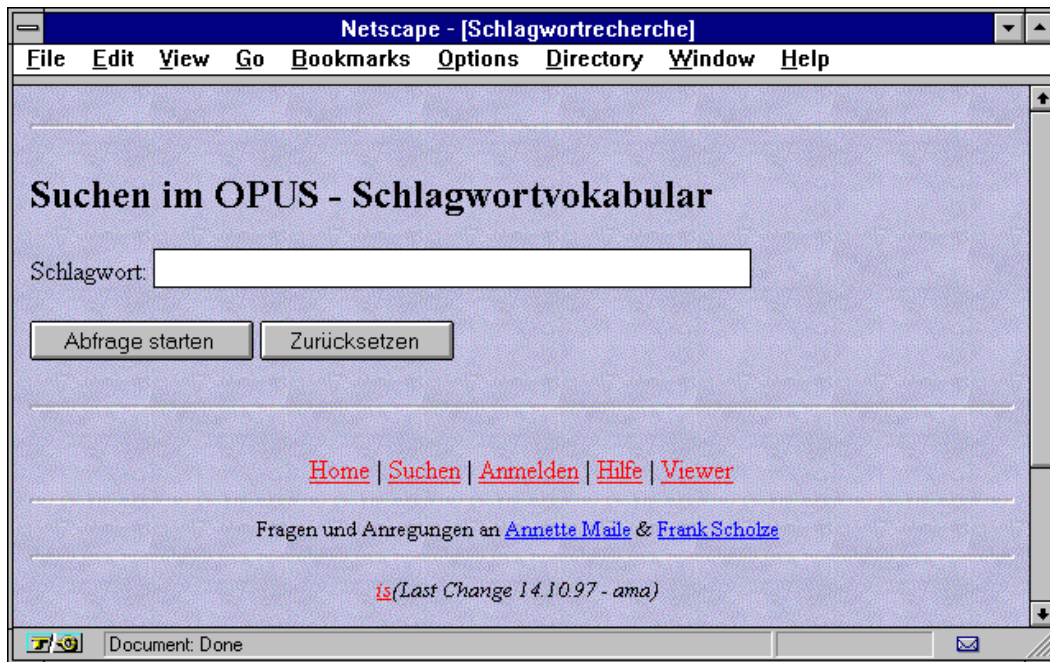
Netscape - [Schlagwortrecherche]

File Edit View Go Bookmarks Options Directory Window Help

Suchen im OPUS - Schlagwortvokabular

Schlagwort:

Abfrage starten Zurücksetzen

Home | Suchen | Anmelden | Hilfe | Viewer

Fragen und Anregungen an Annette Maile & Frank Scholze

is(Last Change 14.10.97 - ama)

Document: Done